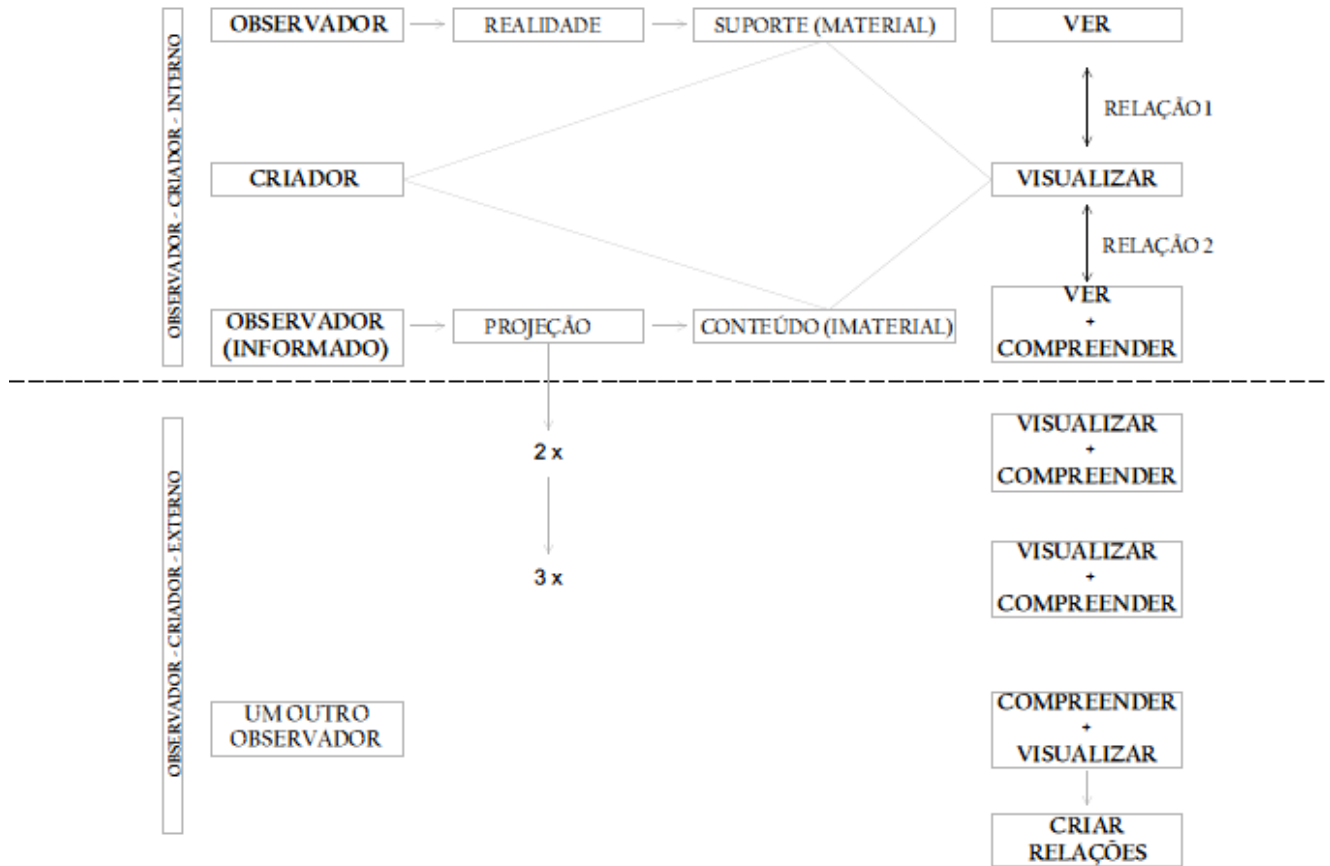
OBSERVADOR - CRIADOR - INTERNO

OBSERVADOR
REALIDADE
SUPORTE (MATERIAL)
VER

RELAÇÃO 1

CRIADOR
VISUALIZAR

RELAÇÃO 2

OBSERVADOR (INFORMADO)
PROJEÇÃO
CONTEÚDO (IMATERIAL)
VER + COMPREENDER

OBSERVADOR - CRIADOR - EXTERNO

2 x
VISUALIZAR + COMPREENDER

3 x
VISUALIZAR + COMPREENDER

UM OUTRO OBSERVADOR
COMPREENDER + VISUALIZAR

CRIAR RELAÇÕES